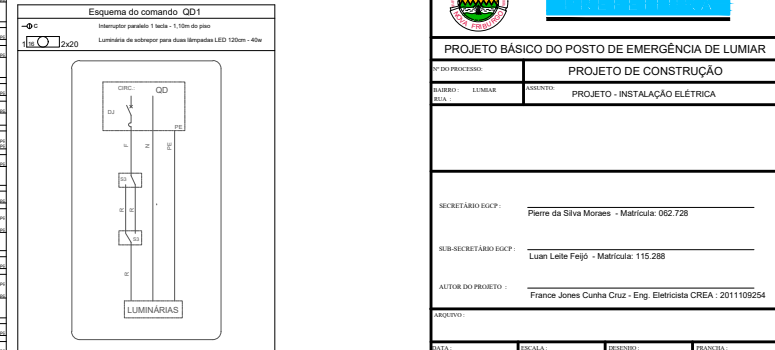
Esquema do comando QD1

C Interruptor paralelo 1 tecla - 1,10m do piso

1 2x20 Luminária de sobrepor para duas lâmpadas LED 120cm - 40w

CIRC.: QD

DJ

PE

F N PE

S3

R R

S3

R

LUMINÁRIAS

NOVA FRIBURGO

PROJETO BÁSICO DO POSTO DE EMERGÊNCIA DE LUMIAR

Nº DO PROCESSO:

PROJETO DE CONSTRUÇÃO

BAIRRO : LUMIAR

RUA :

ASSUNTO:

PROJETO - INSTALAÇÃO ELÉTRICA

SECRETÁRIO EGCP :

Pierre da Silva Moraes - Matrícula: 062.728

SUB-SECRETÁRIO EGCP :

Luan Leite Feijó - Matrícula: 115.288

AUTOR DO PROJETO :

France Jones Cunha Cruz - Eng. Eletricista CREA : 2011109254

ARQUIVO :

DATA :

ESCALA :

DESENHO :

PRANCHA :